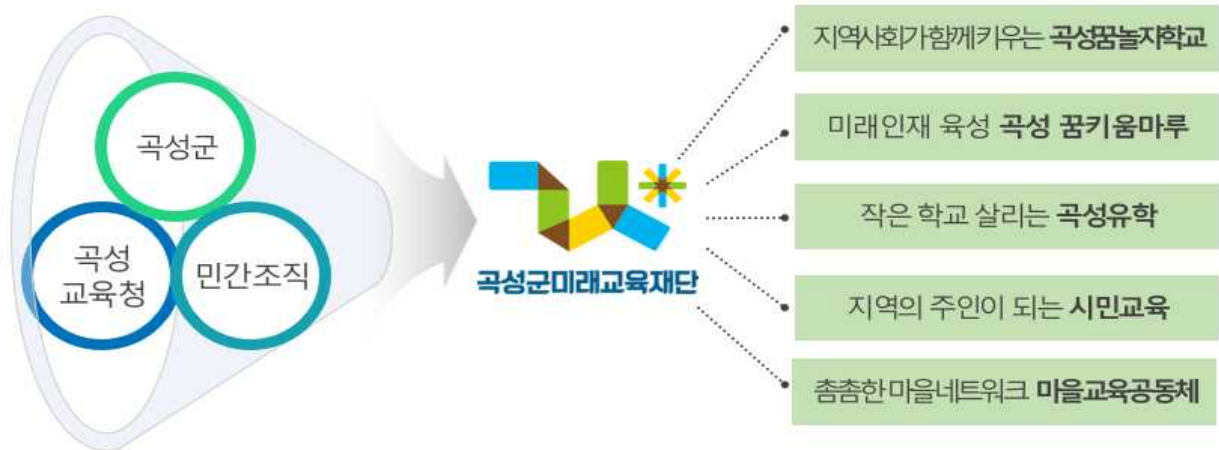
곡성군

곡성 교육청

민간조직

곡성군미래교육재단

지역사회가함께키우는 곡성꿈놀지학교

미래인재 육성 곡성 꿈키움마루

작은 학교 살리는 곡성유학

지역의 주인이 되는 시민교육

촘촘한 마을네트워크 마을교육공동체